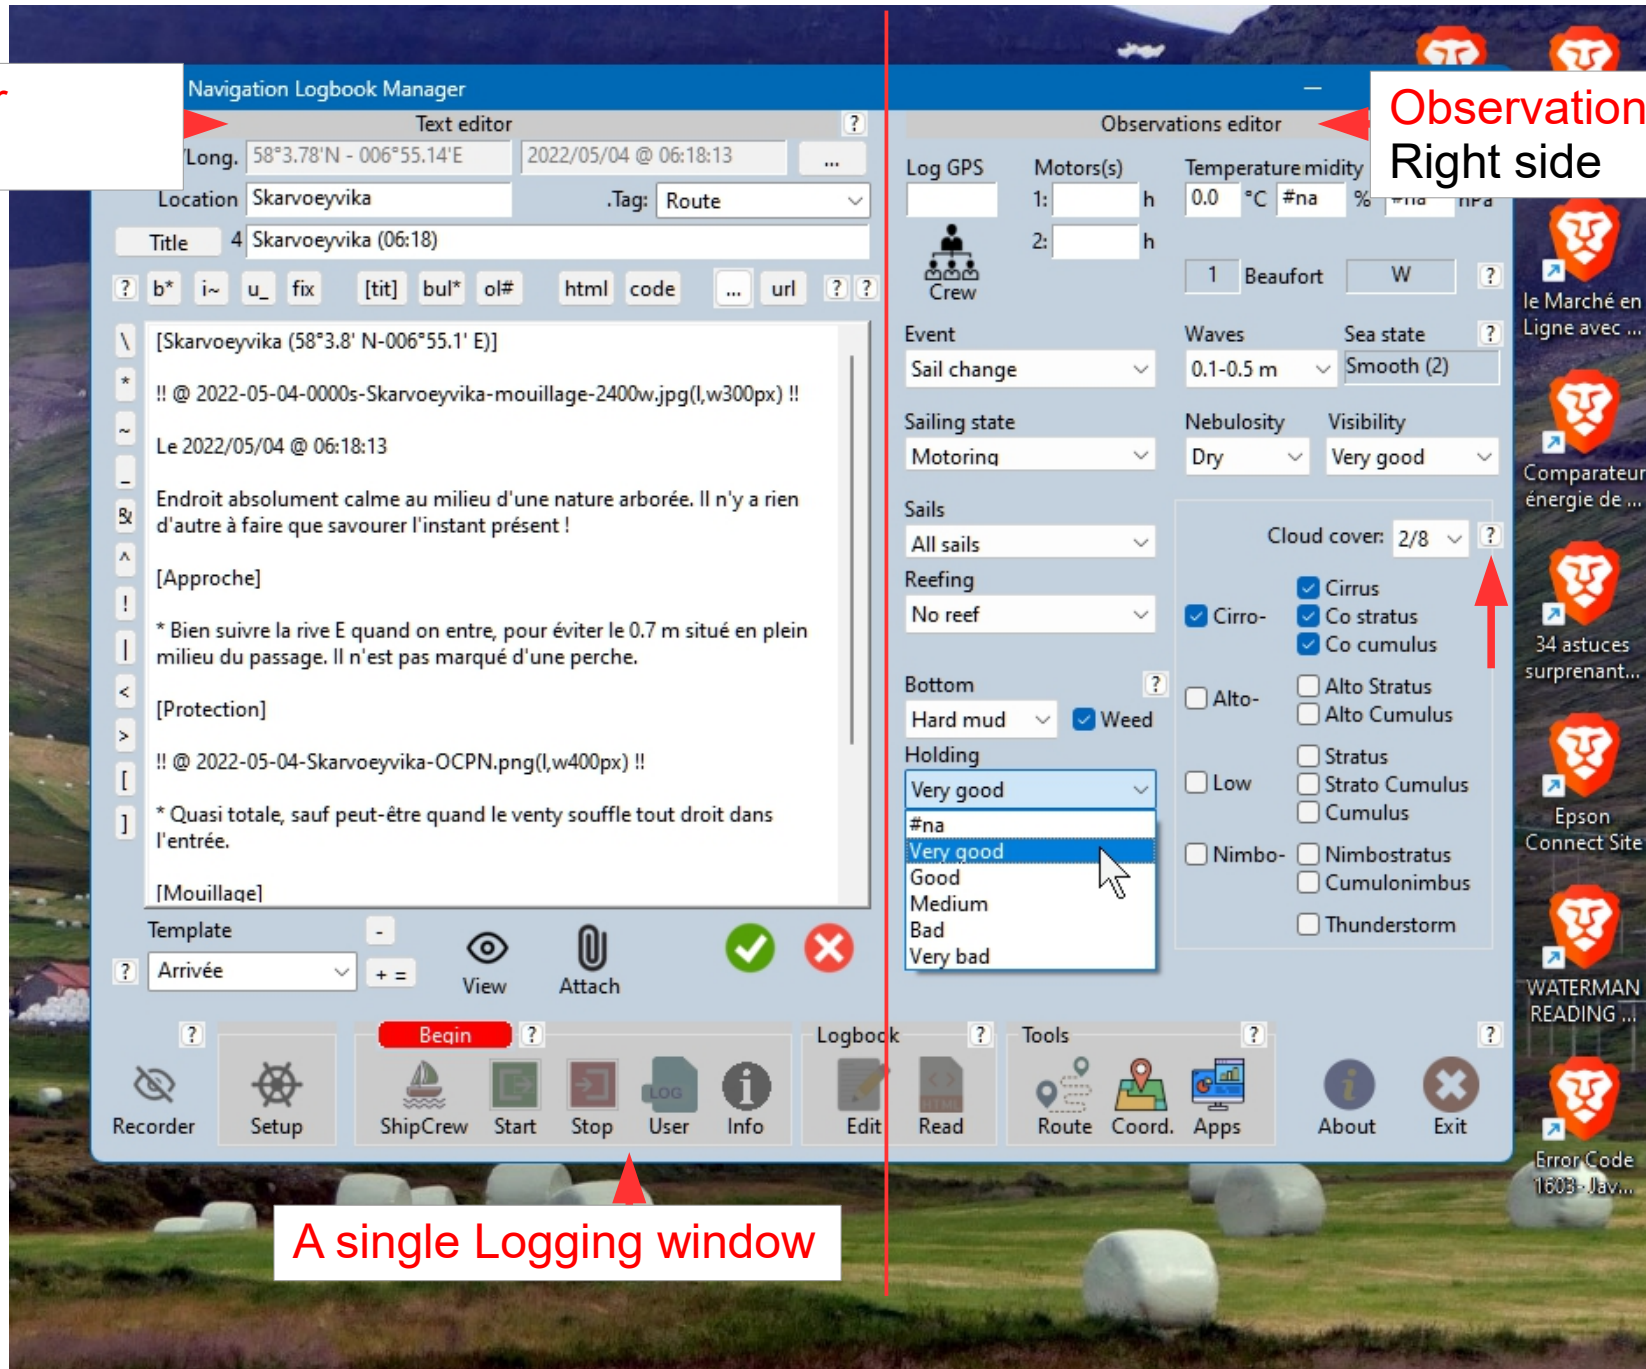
Navigation Logbook Manager

Text editor ?

Long. 58°3.78'N - 006°55.14'E 2022/05/04 @ 06:18:13 ...

Location Skarvoeyvika .Tag: Route

Title 4 Skarvoeyvika (06:18)

? b* i~ u_ fix [tit] bul* ol# html code ... url ? ?

[Skarvoeyvika (58°3.8' N-006°55.1' E)]

!! @ 2022-05-04-0000s-Skarvoeyvika-mouillage-2400w.jpg(l,w300px) !!

Le 2022/05/04 @ 06:18:13

Endroit absolument calme au milieu d'une nature arborée. Il n'y a rien d'autre à faire que savourer l'instant présent !

[Approche]

* Bien suivre la rive E quand on entre, pour éviter le 0.7 m situé en plein milieu du passage. Il n'est pas marqué d'une perche.

[Protection]

!! @ 2022-05-04-Skarvoeyvika-OCPN.png(l,w400px) !!

* Quasi totale, sauf peut-être quand le venty souffle tout droit dans l'entrée.

[Mouillage]

Template - ? Arrivée + = View Attach

Observations editor

Log GPS Motors(s) 1: h 2: h Crew

Temperature midity 0.0 °C #na % #na hPa

1 Beaufort W ?

Event Sail change

Waves 0.1-0.5 m Sea state Smooth (2) ?

Sailing state Motoring

Nebulosity Dry Visibility Very good

Sails All sails

Reefing No reef

Cloud cover: 2/8 ?

Cirro- Cirrus Co stratus Co cumulus

Alto- Alto Stratus Alto Cumulus

Low Stratus Strato Cumulus Cumulus

Nimbo- Nimbostratus Cumulonimbus

Thunderstorm

Bottom ? Hard mud Weed

Holding Very good

#na
Very good
Good
Medium
Bad
Very bad

? Recorder Setup

Begin ? ShipCrew Start Stop User Info

Logbook ? Edit Read

Tools ? Route Coord. Apps

? About Exit

Observation Right side

A single Logging window

le Marché en Ligne avec ...
Comparateur énergie de ...
34 astuces surprenant...
Epson Connect Site
WATERMAN READING ...
Error Code 1603 - Jav...